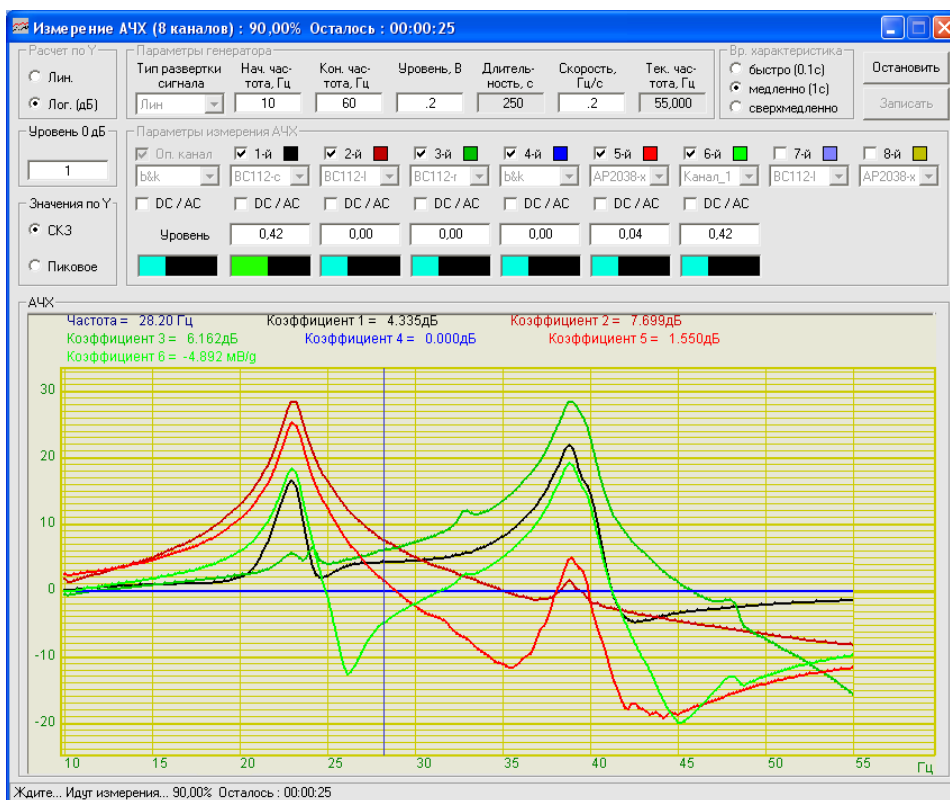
Измерение АЧХ (8 каналов) : 90,00% Осталось : 00:00:25

Расчет по Y
Лин.
Лог. (дБ)

Параметры генератора
Тип развертки сигнала
Лин
Нач. частота, Гц
10
Кон. частота, Гц
60
Уровень, В
.2
Длительность, с
250
Скорость, Гц/с
.2
Тек. частота, Гц
55,000

Вр. характеристика
быстро (0.1с)
медленно (1с)
сверхмедленно

Остановить
Записать

Уровень 0 дБ
1

Параметры измерения АЧХ
Оп. канал
b&k
1-й
BC112-c
2-й
BC112-l
3-й
BC112-r
4-й
b&k
5-й
AP2038-x
6-й
Канал_1
7-й
BC112-l
8-й
AP2038-x

Значения по Y
СКЗ
Пиковое

DC / AC
DC / AC
DC / AC
DC / AC
DC / AC
DC / AC
DC / AC

Уровень
0,42
0,00
0,00
0,00
0,04
0,42

АЧХ
Частота = 28.20 Гц
Коэффициент 1 = 4.335дБ
Коэффициент 2 = 7.699дБ
Коэффициент 3 = 6.162дБ
Коэффициент 4 = 0.000дБ
Коэффициент 5 = 1.550дБ
Коэффициент 6 = -4.892 мВ/g

30
20
10
0
-10
-20
10
15
20
25
30
35
40
45
50
55
Гц

Ждите... Идут измерения... 90,00% Осталось : 00:00:25